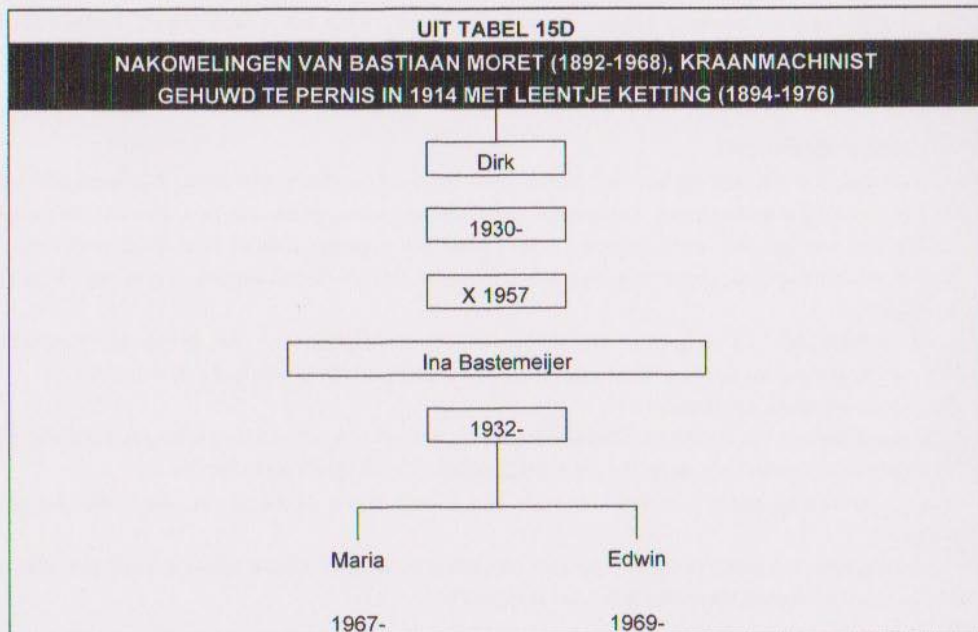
UIT TABEL 15D

NAKOMELINGEN VAN BASTIAAN MORET (1892-1968), KRAANMACHINIST
GEHUWD TE PERNIS IN 1914 MET LEENTJE KETTING (1894-1976)

Dirk

1930-

X 1957

Ina Bastemeijer

1932-

Maria

1967-

Edwin

1969-